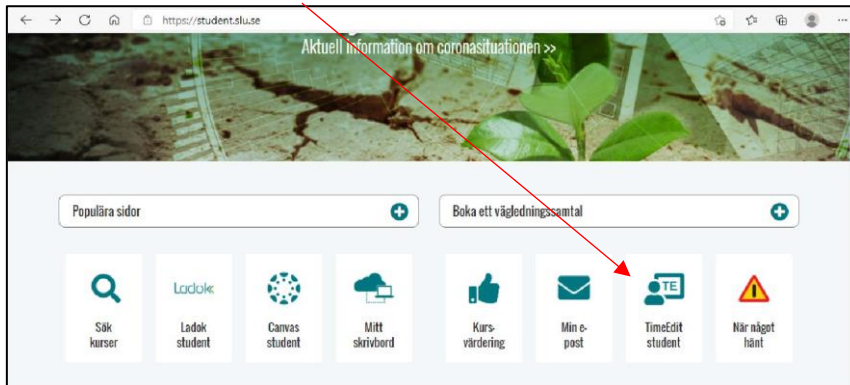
https://student.slu.se

Aktuell information om coronasituationen >>

Populära sidor

Boka ett vägledningssamtal

Sök kurser

Ladok

Ladok student

Canvas student

Mitt skrivbord

Kursvärdering

Min e-post

TE

TimeEdit student

När något hänt